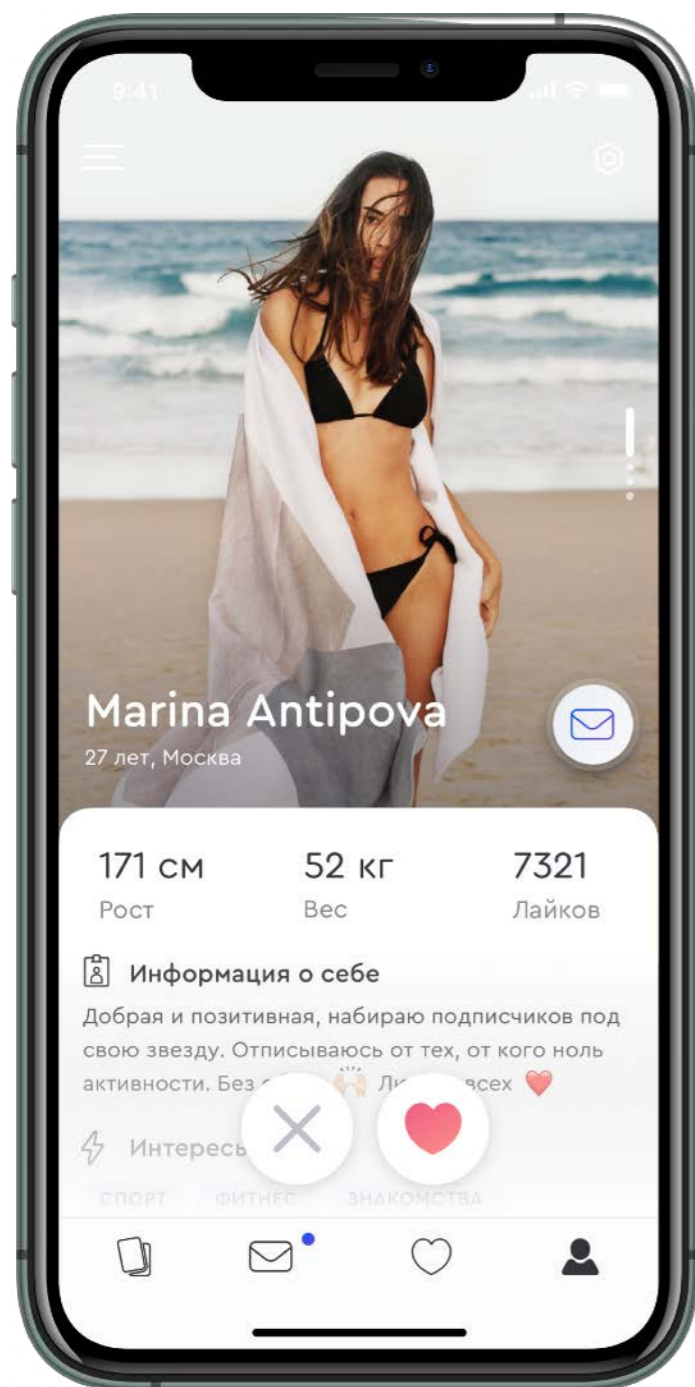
9:41

Marina Antipova
27 лет, Москва

171 см
Рост

52 кг
Вес

7321
Лайков

Информация о себе
Добрая и позитивная, набираю подписчиков под свою звезду. Отписываюсь от тех, от кого ноль активности. Без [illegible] 🙌 Ли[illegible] всех ❤️

Интересы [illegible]

СПОРТ ФИТНЕС ЗНАКОМСТВА